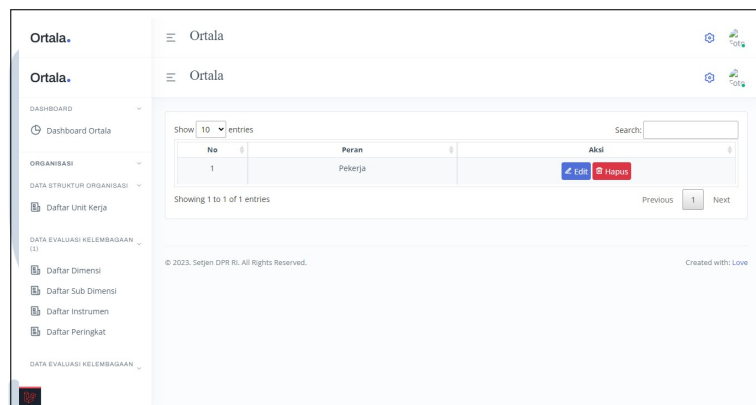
Ortala.

Ortala

Foto

Ortala.

Ortala

Foto

DASHBOARD

Dashboard Ortala

ORGANISASI

DATA STRUKTUR ORGANISASI

Daftar Unit Kerja

DATA EVALUASI KELEMBAGAAN (1)

Daftar Dimensi

Daftar Sub Dimensi

Daftar Instrumen

Daftar Peringkat

DATA EVALUASI KELEMBAGAAN

Show 10 entries

Search:

| No | Peran | Aksi |
|---|---|---|
| 1 | Pekerja | Edit Hapus |

Showing 1 to 1 of 1 entries

Previous 1 Next

© 2023. Setjen DPR RI. All Rights Reserved.

Created with: Love